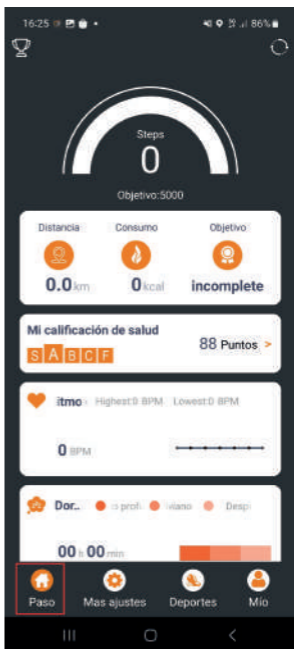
16:25 86%

Steps
0
Objetivo:5000

Distancia
0.0km

Consumo
0kcal

Objetivo
incomplete

Mi calificación de salud
S A B C F
88 Puntos >

itmo Highest:0 BPM Lowest:0 BPM

0 BPM

Dor... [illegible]s profu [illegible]viano Desp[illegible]

00 h 00 min

Paso
Mas ajustes
Deportes
Mío